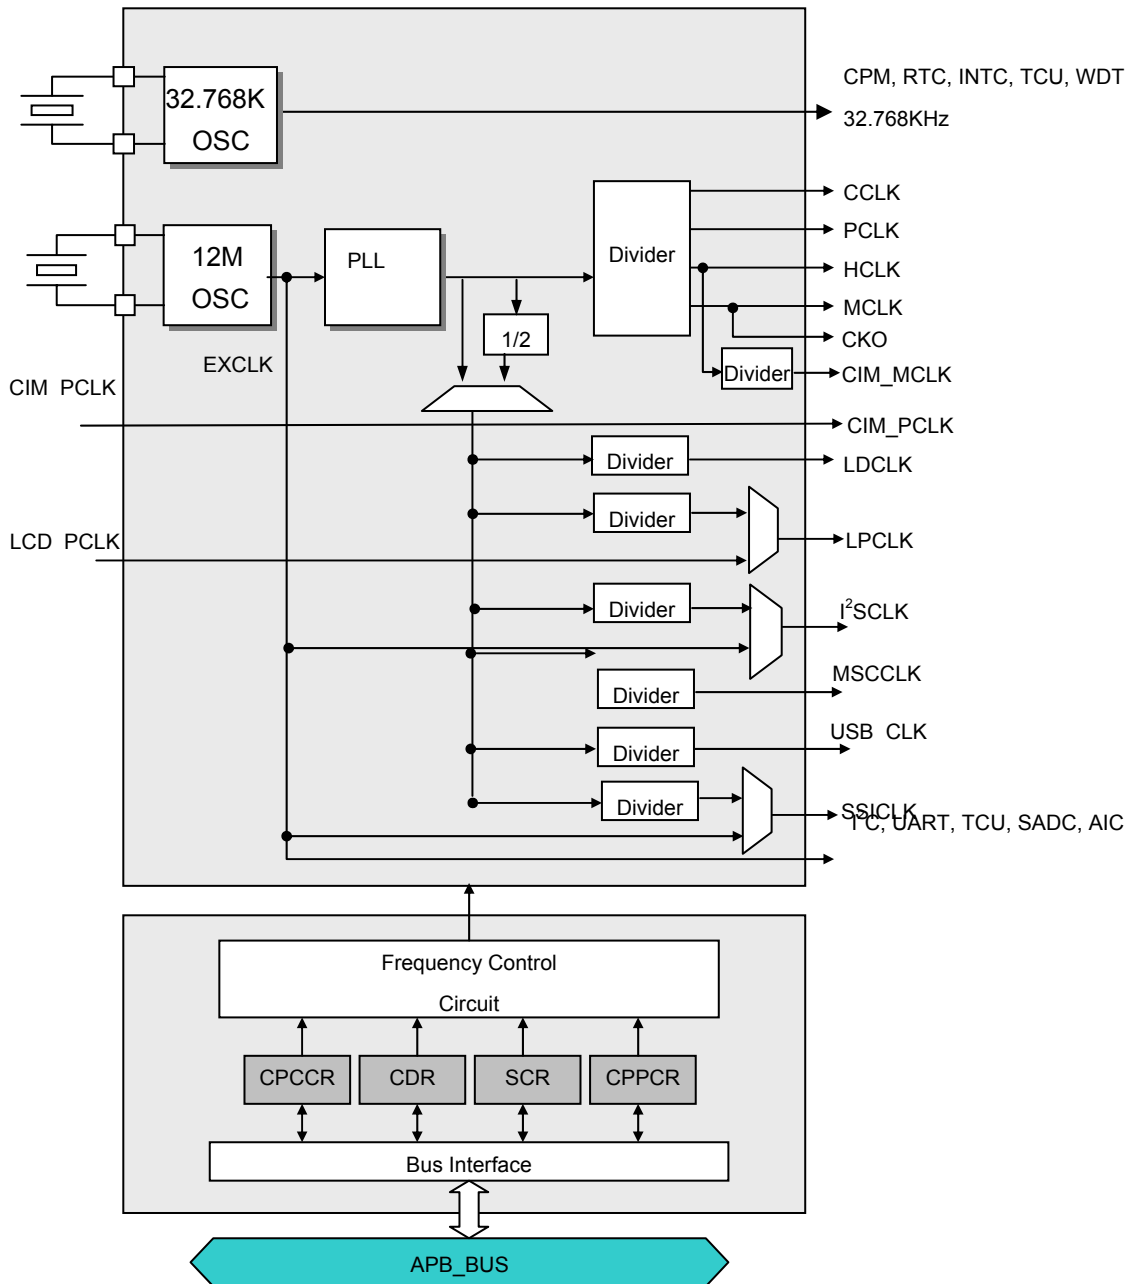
32.768K OSC

CPM, RTC, INTC, TCU, WDT
32.768KHz

12M OSC

PLL

Divider

CCLK
PCLK
HCLK
MCLK
CKO

1/2

EXCLK

Divider
CIM_MCLK

CIM PCLK

CIM_PCLK

Divider
LDCLK

Divider

LCD PCLK

LPCLK

Divider
$I^2$SCLK

Divider
MSCCLK

Divider
USB CLK

Divider
SSICLK
I²C, UART, TCU, SADC, AIC

Frequency Control Circuit

CPCCR
CDR
SCR
CPPCR

Bus Interface

APB_BUS